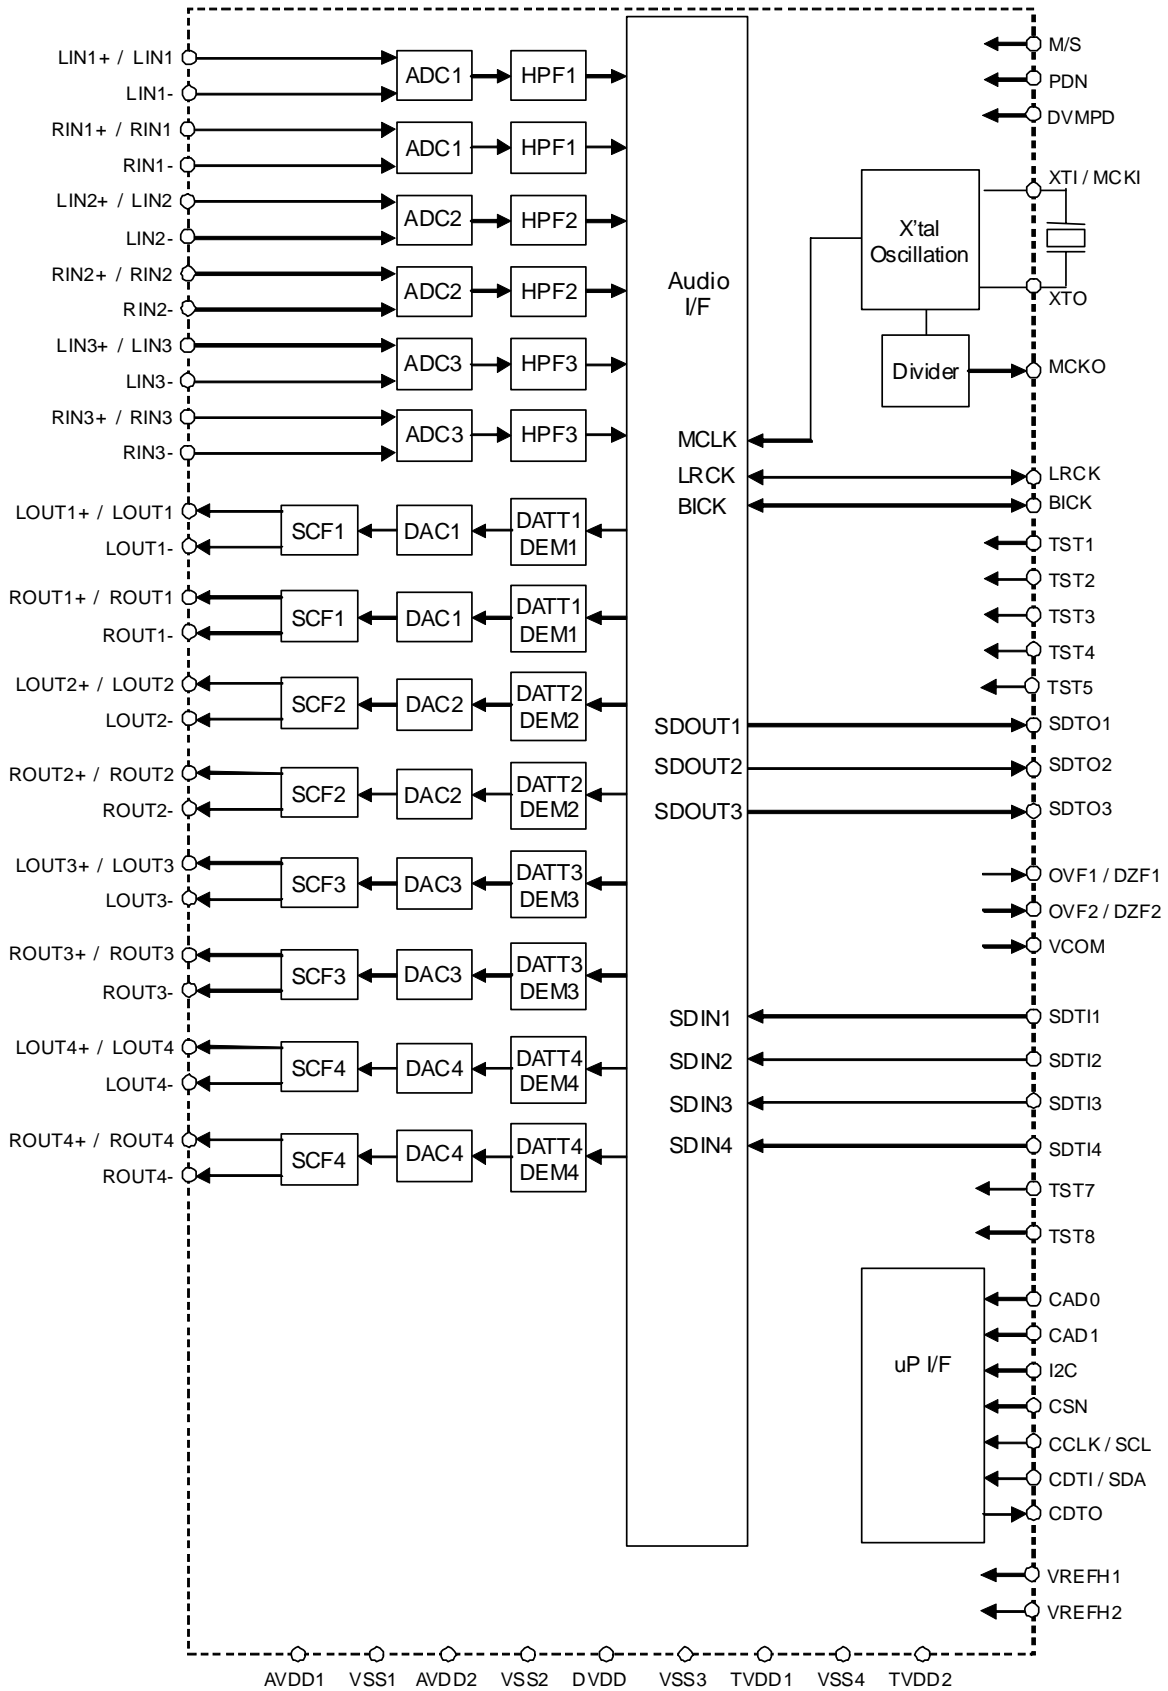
LIN1+ / LIN1
LIN1-
RIN1+ / RIN1
RIN1-
LIN2+ / LIN2
LIN2-
RIN2+ / RIN2
RIN2-
LIN3+ / LIN3
LIN3-
RIN3+ / RIN3
RIN3-
LOUT1+ / LOUT1
LOUT1-
ROUT1+ / ROUT1
ROUT1-
LOUT2+ / LOUT2
LOUT2-
ROUT2+ / ROUT2
ROUT2-
LOUT3+ / LOUT3
LOUT3-
ROUT3+ / ROUT3
ROUT3-
LOUT4+ / LOUT4
LOUT4-
ROUT4+ / ROUT4
ROUT4-

ADC1
HPF1
ADC1
HPF1
ADC2
HPF2
ADC2
HPF2
ADC3
HPF3
ADC3
HPF3

SCF1
DAC1
DATT1 DEM1
SCF1
DAC1
DATT1 DEM1
SCF2
DAC2
DATT2 DEM2
SCF2
DAC2
DATT2 DEM2
SCF3
DAC3
DATT3 DEM3
SCF3
DAC3
DATT3 DEM3
SCF4
DAC4
DATT4 DEM4
SCF4
DAC4
DATT4 DEM4

Audio I/F
MCLK
LRCK
BICK
SDOUT1
SDOUT2
SDOUT3
SDIN1
SDIN2
SDIN3
SDIN4

X'tal Oscillation
Divider
uP I/F

M/S
PDN
DVMPD
XTI / MCKI
XTO
MCKO
LRCK
BICK
TST1
TST2
TST3
TST4
TST5
SDTO1
SDTO2
SDTO3
OVF1 / DZF1
OVF2 / DZF2
VCOM
SDTI1
SDTI2
SDTI3
SDTI4
TST7
TST8
CAD0
CAD1
I2C
CSN
CCLK / SCL
CDTI / SDA
CDTO
VREFH1
VREFH2

AVDD1 VSS1 AVDD2 VSS2 DVDD VSS3 TVDD1 VSS4 TVDD2